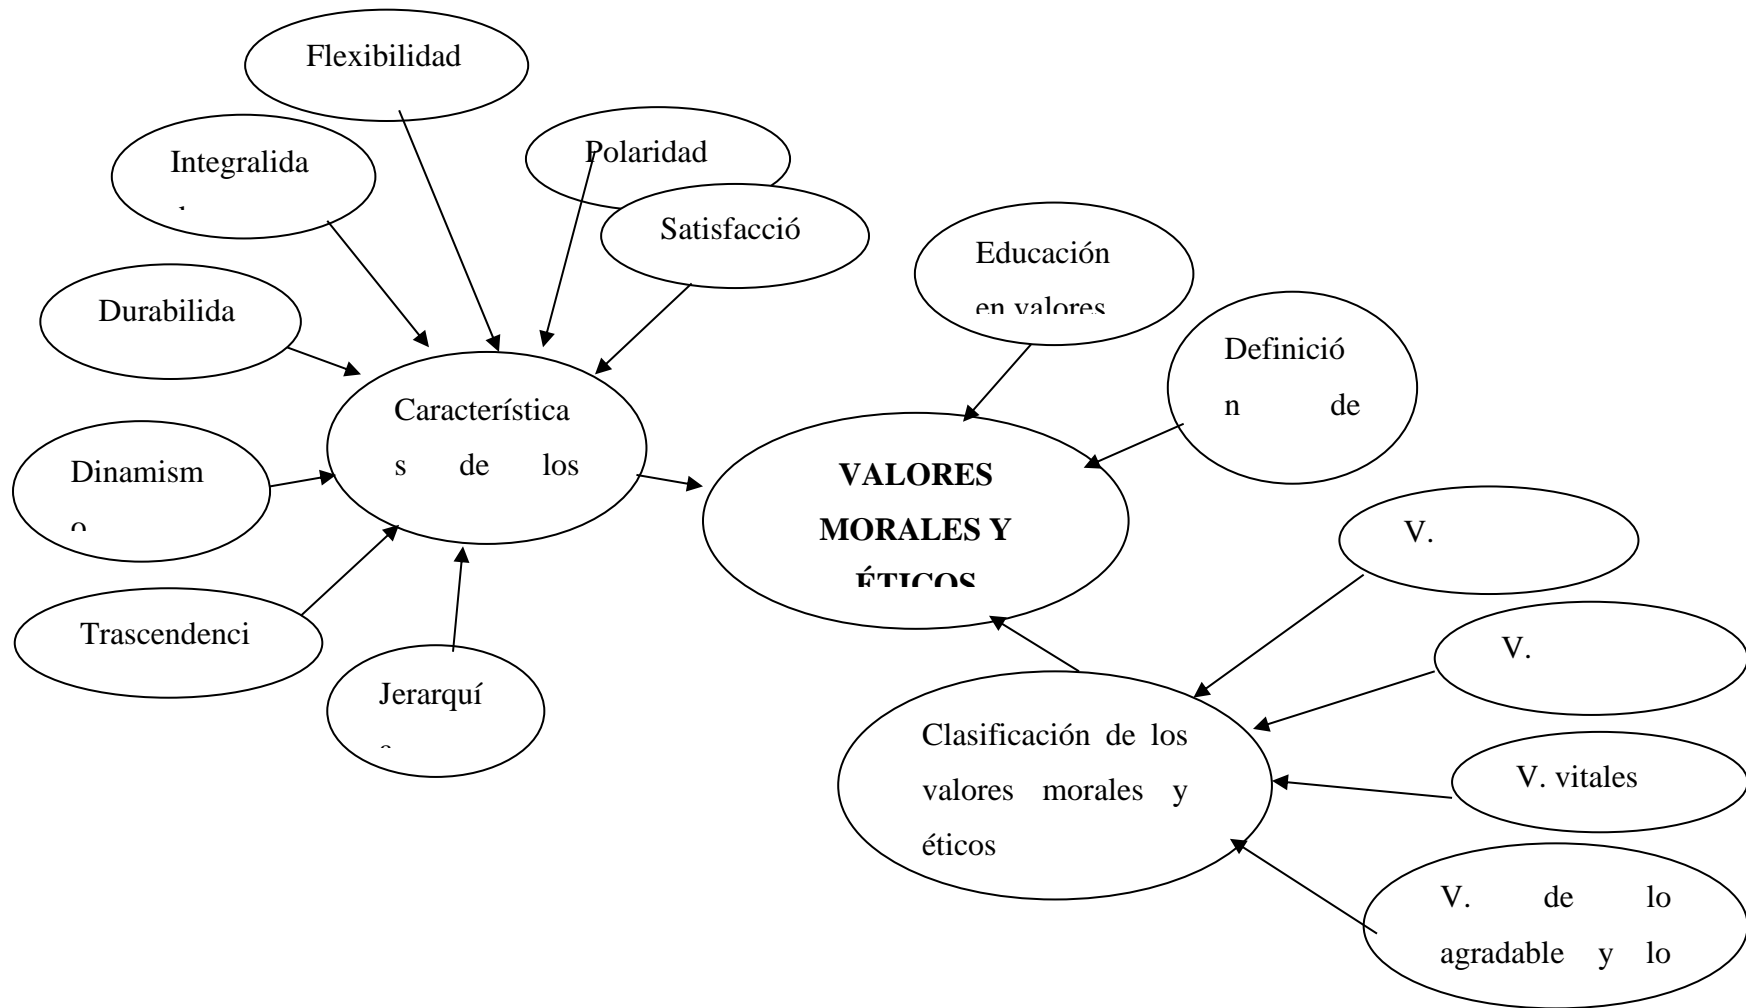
Flexibilidad

Integralida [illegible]

Polaridad

Satisfacció

Durabilida

Educación en valores

Definición de

Característica s de los

Dinamism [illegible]

VALORES MORALES Y ÉTICOS

V.

Trascendenci

V.

Jerarquí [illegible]

Clasificación de los valores morales y éticos

V. vitales

V. de lo agradable y lo